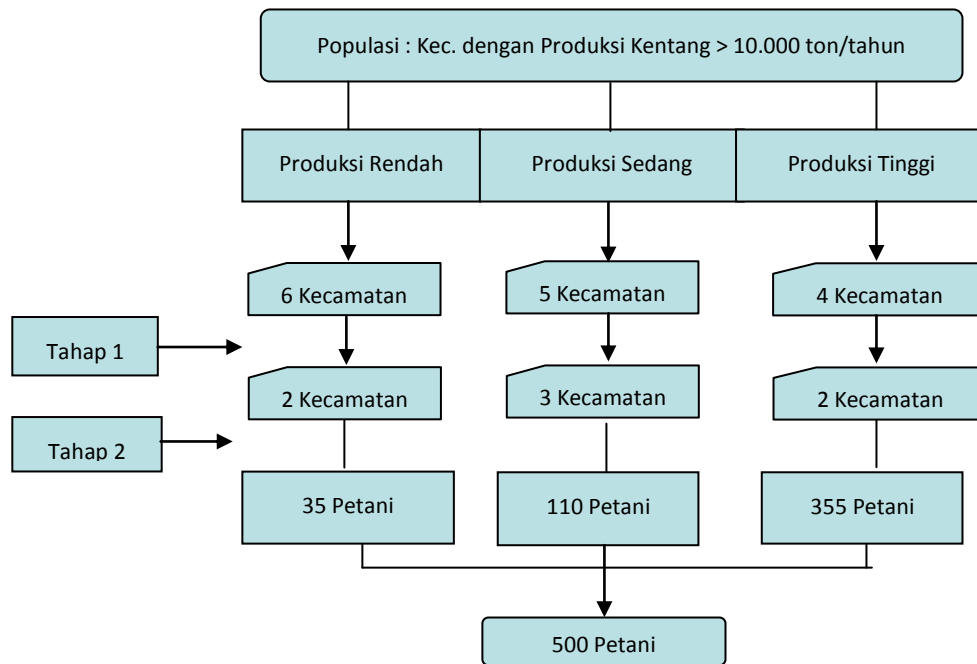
Populasi : Kec. dengan Produksi Kentang > 10.000 ton/tahun

Produksi Rendah

Produksi Sedang

Produksi Tinggi

6 Kecamatan

5 Kecamatan

4 Kecamatan

Tahap 1

2 Kecamatan

3 Kecamatan

2 Kecamatan

Tahap 2

35 Petani

110 Petani

355 Petani

500 Petani